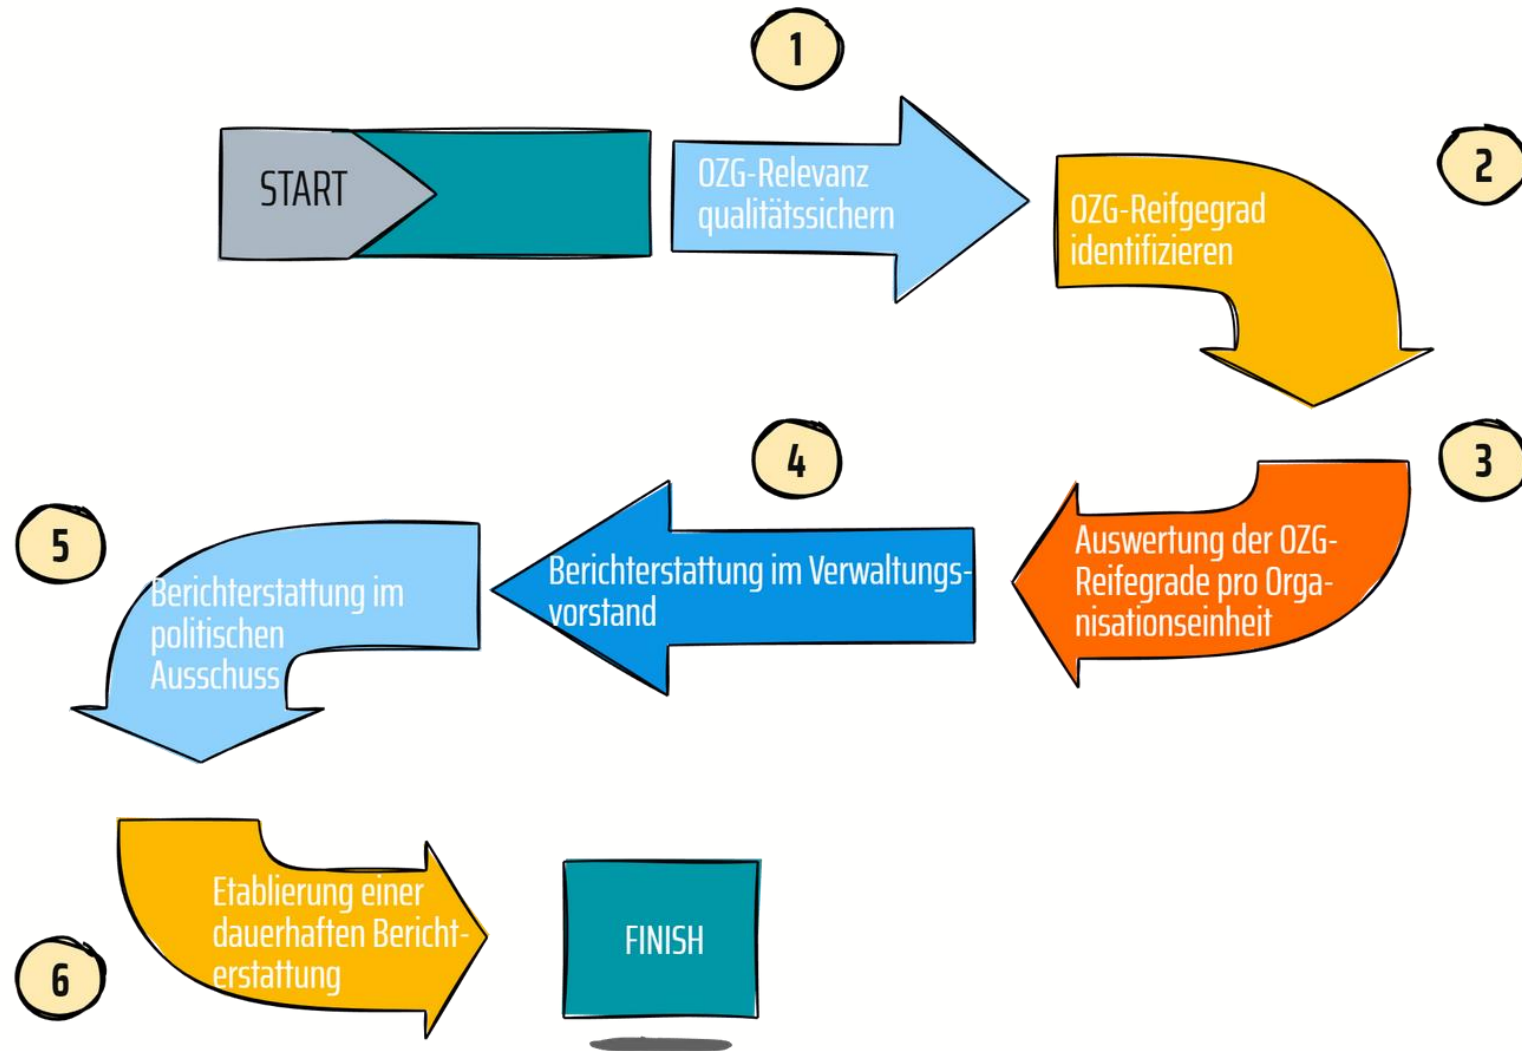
START

1

OZG-Relevanz qualitätssichern

2

OZG-Reifgegrad identifizieren

3

Auswertung der OZG-Reifegrade pro Organisationseinheit

4

Berichterstattung im Verwaltungsvorstand

5

Berichterstattung im politischen Ausschuss

6

Etablierung einer dauerhaften Berichterstattung

FINISH